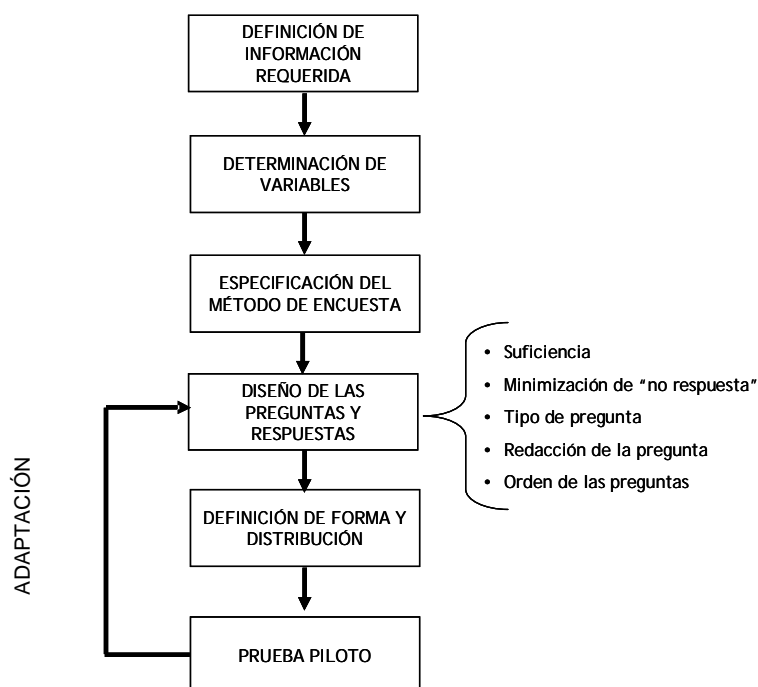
DEFINICIÓN DE INFORMACIÓN REQUERIDA

DETERMINACIÓN DE VARIABLES

ESPECIFICACIÓN DEL MÉTODO DE ENCUESTA

DISEÑO DE LAS PREGUNTAS Y RESPUESTAS

- Suficiencia
- Minimización de "no respuesta"
- Tipo de pregunta
- Redacción de la pregunta
- Orden de las preguntas

DEFINICIÓN DE FORMA Y DISTRIBUCIÓN

PRUEBA PILOTO

ADAPTACIÓN